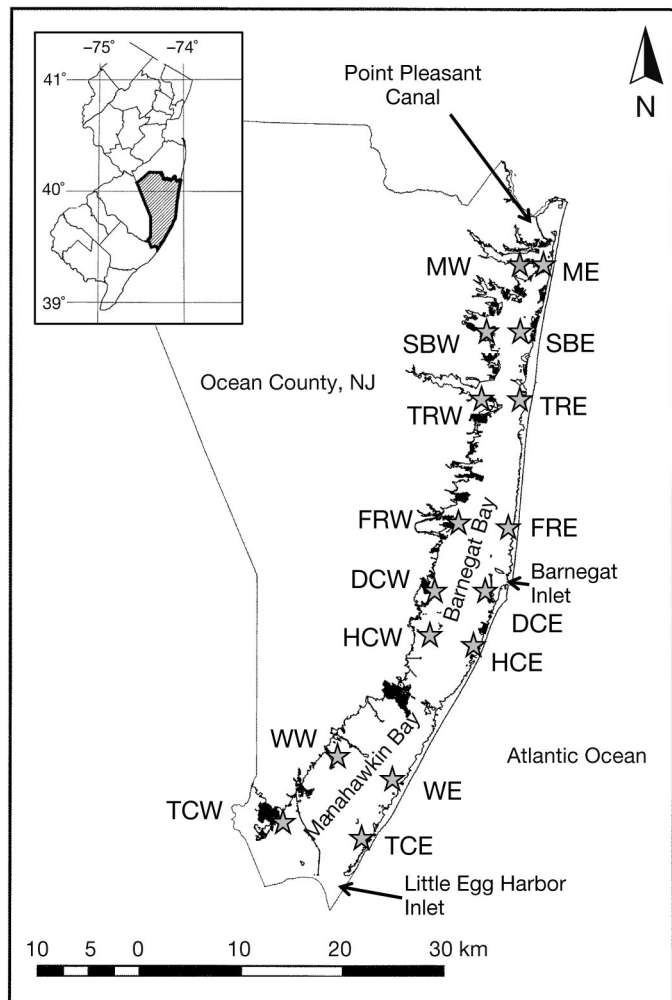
−75° −74°
41°
40°
39°

N

Point Pleasant Canal

MW ME
SBW SBE
Ocean County, NJ
TRW TRE
FRW FRE
Barnegat Bay
DCW
Barnegat Inlet
DCE
HCW
HCE
WW
Manahawkin Bay
Atlantic Ocean
WE
TCW
TCE
Little Egg Harbor Inlet

10 5 0 10 20 30 km